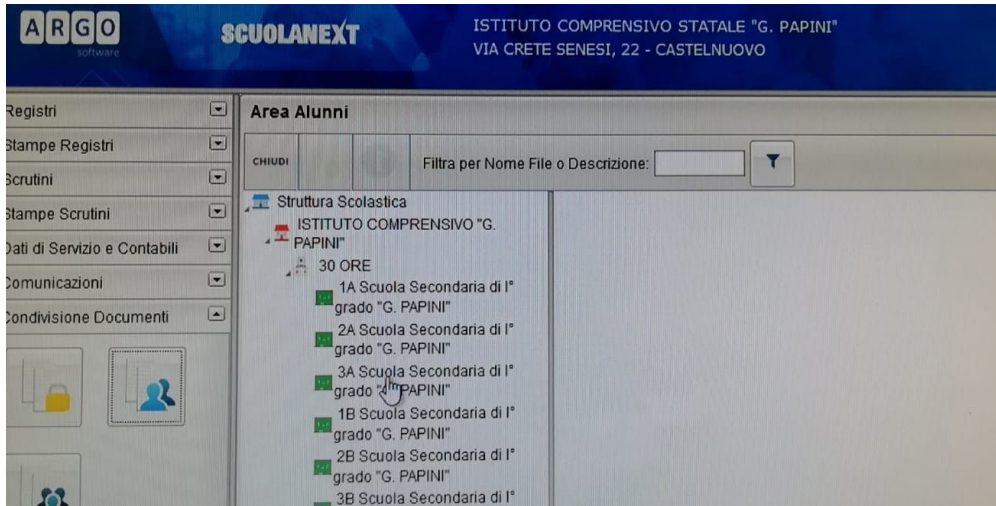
ARGO software

SCUOLANEXT

ISTITUTO COMPRENSIVO STATALE "G. PAPINI"
VIA CRETE SENESI, 22 - CASTELNUOVO

Registri
Stampe Registri
Scrutini
Stampe Scrutini
Dati di Servizio e Contabili
Comunicazioni
Condivisione Documenti

Area Alunni

CHIUDI

Filtra per Nome File o Descrizione:

Struttura Scolastica
ISTITUTO COMPRENSIVO "G. PAPINI"
30 ORE
1A Scuola Secondaria di I° grado "G. PAPINI"
2A Scuola Secondaria di I° grado "G. PAPINI"
3A Scuola Secondaria di I° grado "G. PAPINI"
1B Scuola Secondaria di I° grado "G. PAPINI"
2B Scuola Secondaria di I° grado "G. PAPINI"
3B Scuola Secondaria di I°